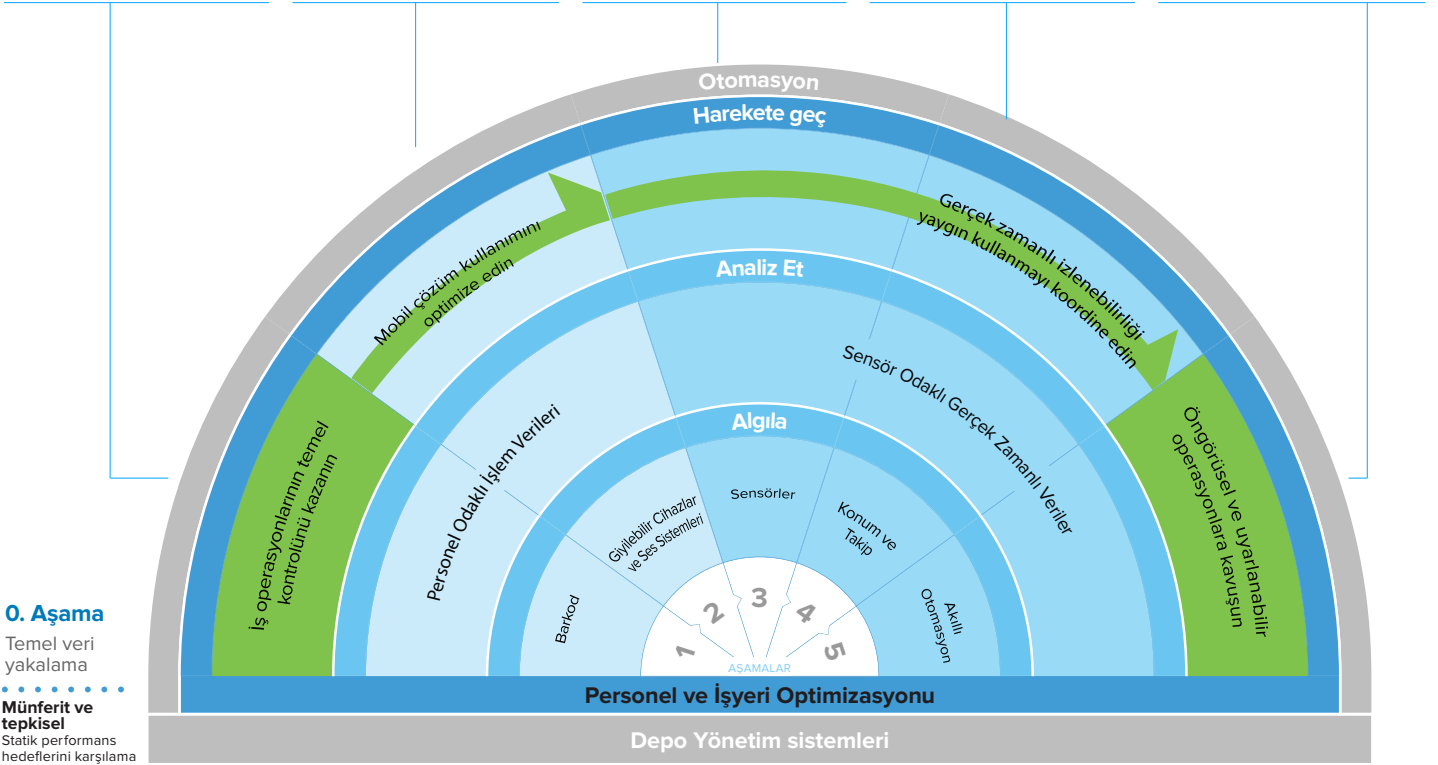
Otomasyon

Harekete geç

Mobil çözüm kullanımını optimize edin

Gerçek zamanlı izlenebilirliği yaygın kullanmayı koordine edin

Analiz Et

İş operasyonlarının temel kontrolünü kazanın

Personel Odaklı İşlem Verileri

Sensör Odaklı Gerçek Zamanlı Veriler

Öngörüsel ve uyarlanabilir operasyonlara kavuşun

Algıla

Barkod

Giyilebilir Cihazlar ve Ses Sistemleri

Sensörler

Konum ve Takip

Akıllı Otomasyon

1 2 3 4 5

AŞAMALAR

0. Aşama
Temel veri yakalama

Münferit ve tepkisel
Statik performans hedeflerini karşılama

Personel ve İşyeri Optimizasyonu

Depo Yönetim sistemleri